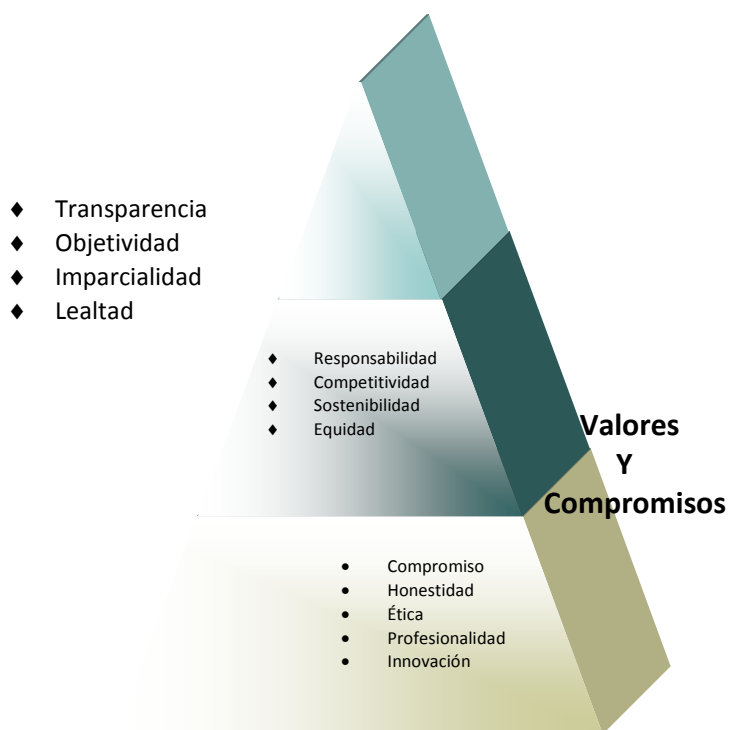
♦ Transparencia
♦ Objetividad
♦ Imparcialidad
♦ Lealtad

♦ Responsabilidad
♦ Competitividad
♦ Sostenibilidad
♦ Equidad

Valores
Y
Compromisos

• Compromiso
• Honestidad
• Ética
• Profesionalidad
• Innovación